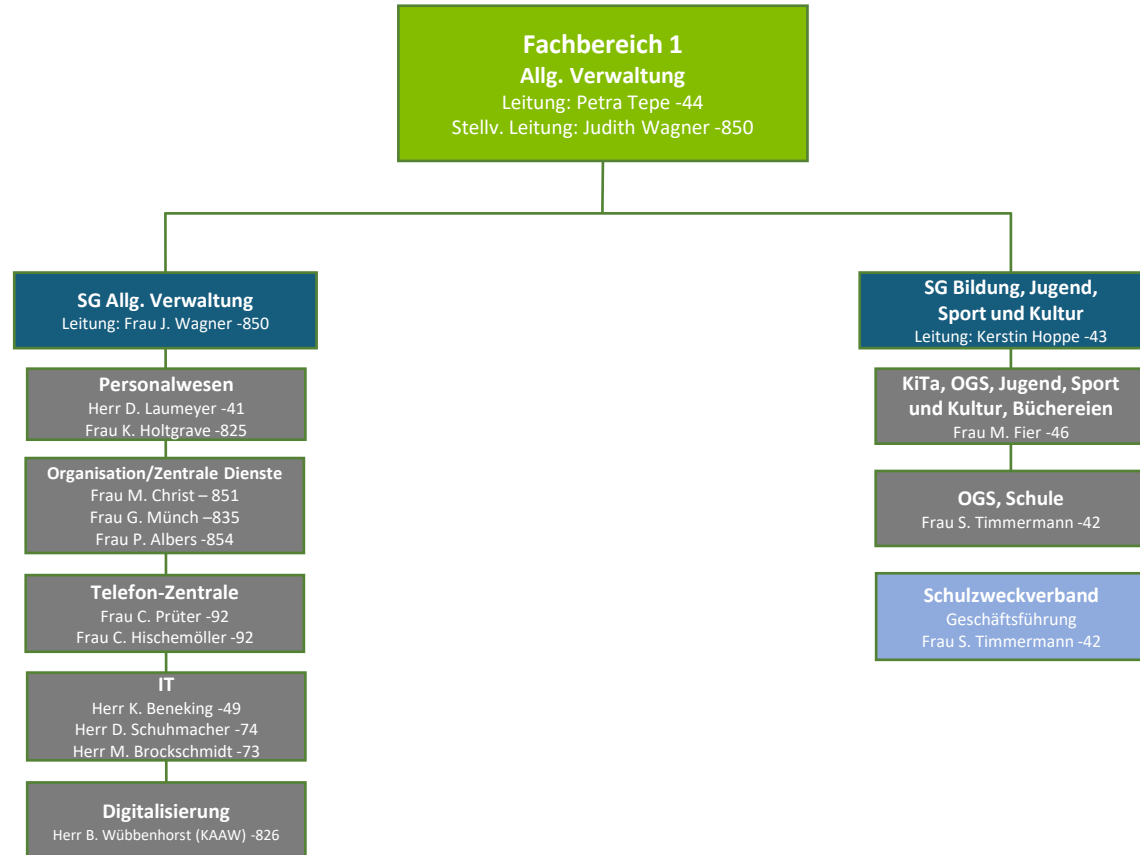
Fachbereich 1
Allg. Verwaltung
Leitung: Petra Tepe -44
Stellv. Leitung: Judith Wagner -850

SG Allg. Verwaltung
Leitung: Frau J. Wagner -850

Personalwesen
Herr D. Laumeyer -41
Frau K. Holtgrave -825

Organisation/Zentrale Dienste
Frau M. Christ – 851
Frau G. Münch –835
Frau P. Albers -854

Telefon-Zentrale
Frau C. Prüter -92
Frau C. Hischemöller -92

IT
Herr K. Beneking -49
Herr D. Schuhmacher -74
Herr M. Brockschmidt -73

Digitalisierung
Herr B. Wübbenhorst (KAAW) -826

SG Bildung, Jugend, Sport und Kultur
Leitung: Kerstin Hoppe -43

KiTa, OGS, Jugend, Sport und Kultur, Büchereien
Frau M. Fier -46

OGS, Schule
Frau S. Timmermann -42

Schulzweckverband
Geschäftsführung
Frau S. Timmermann -42